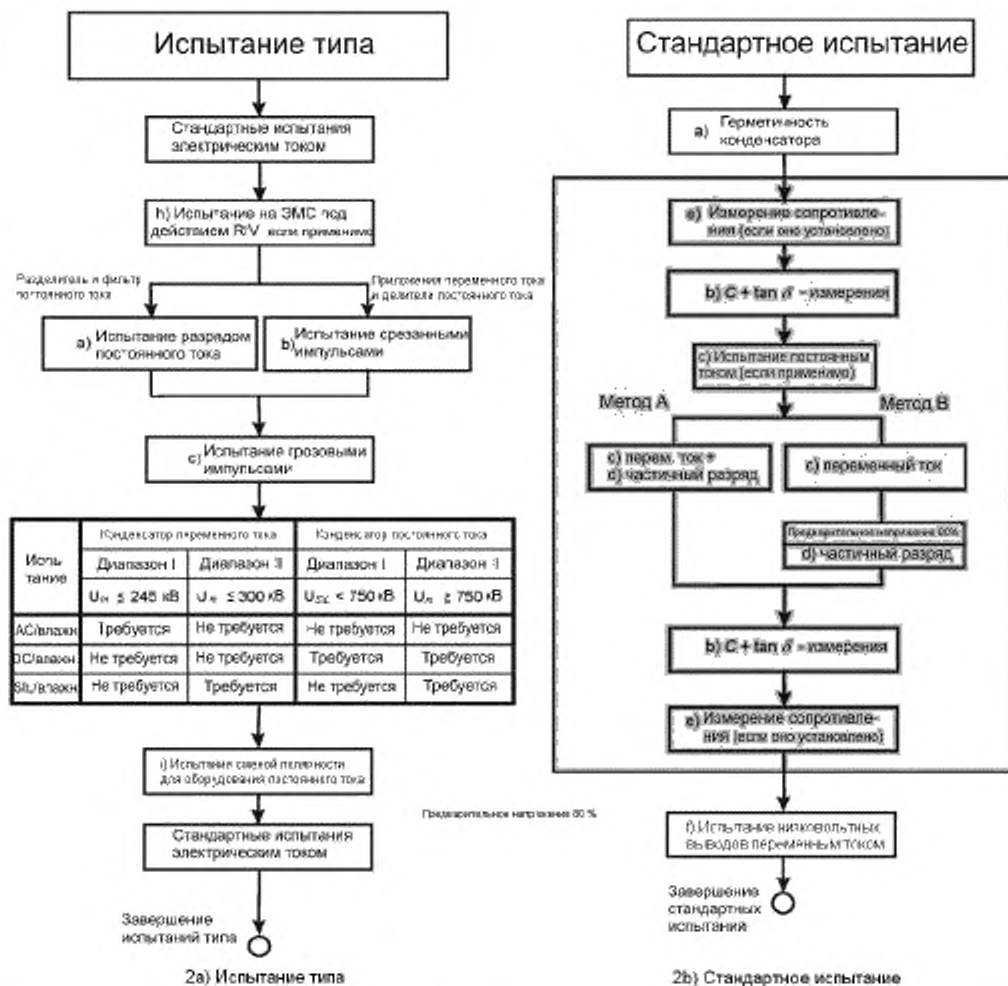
Испытание типа

Стандартные испытания электрическим током

h) Испытание на ЭМС под действием R/V если применимо

Разделитель и фильтр постоянного тока

Приложения переменного тока и делители постоянного тока

a) Испытание разрядом постоянного тока

b) Испытание срезанными импульсами

c) Испытание грозовыми импульсами

| Испытание | Конденсатор переменного тока | | Конденсатор постоянного тока | |
|---|---|---|---|---|
| | Диапазон I | Диапазон II | Диапазон I | Диапазон II |
| | $U_m \leq 245$ кВ | $U_m \leq 300$ кВ | $U_{SIL} < 750$ кВ | $U_m \geq 750$ кВ |
| AC/влажн. | Требуется | Не требуется | Не требуется | Не требуется |
| DC/влажн. | Не требуется | Не требуется | Требуется | Требуется |
| SIL/влажн. | Не требуется | Требуется | Не требуется | Требуется |

i) Испытание сменой полярности для оборудования постоянного тока

Предварительное напряжение 80 %

Стандартные испытания электрическим током

Завершение испытаний типа

2a) Испытание типа

Стандартное испытание

a) Герметичность конденсатора

e) Измерение сопротивления (если оно установлено)

b) C + tan $\delta$ – измерения

c) Испытание постоянным током (если применимо)

Метод A

Метод B

c) перем. ток +
d) частичный разряд

c) переменный ток

Предварительное напряжение 80%
d) частичный разряд

b) C + tan $\delta$ – измерения

e) Измерение сопротивления (если оно установлено)

f) Испытание низковольтных выводов переменным током

Завершение стандартных испытаний

2b) Стандартное испытание